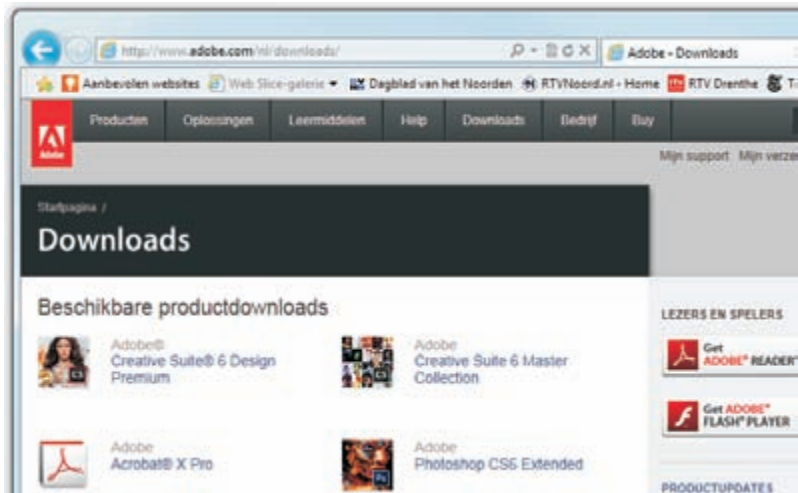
http://www.adobe.com/nl/downloads/

Adobe - Downloads

Aanbevolen websites Web Slice-galerie Dagblad van het Noorden RTVNoord.nl - Home RTV Drenthe

Adobe

Producten Oplossingen Leermiddelen Help Downloads Bedrijf Buy

Mijn support Mijn verze

Startpagina /

Downloads

Beschikbare productdownloads

Adobe®
Creative Suite® 6 Design Premium

Adobe
Creative Suite 6 Master Collection

Adobe
Acrobat® X Pro

Adobe
Photoshop CS6 Extended

LEZERS EN SPELERS

Get ADOBE® READER®

Get ADOBE® FLASH® PLAYER

PRODUCTUPDATES